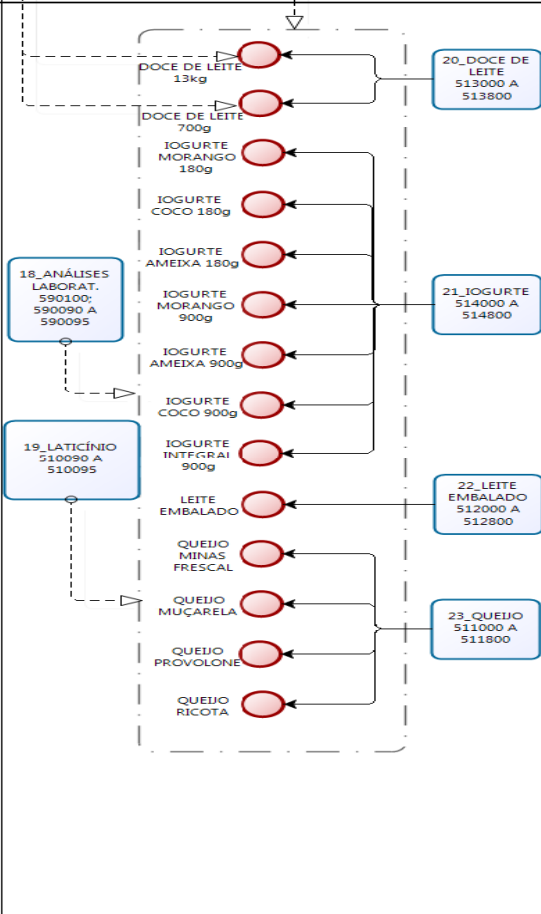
DOCE DE LEITE 13kg

DOCE DE LEITE 700g

IOGURTE MORANGO 180g

IOGURTE COCO 180g

IOGURTE AMEIXA 180g

IOGURTE MORANGO 900g

IOGURTE AMEIXA 900g

IOGURTE COCO 900g

IOGURTE INTEGRAL 900g

LEITE EMBALADO

QUEIJO MINAS FRESCAL

QUEIJO MUÇARELA

QUEIJO PROVOLONE

QUEIJO RICOTA

20_DOCE DE LEITE 513000 A 513800

21_IOGURTE 514000 A 514800

22_LEITE EMBALADO 512000 A 512800

23_QUEIJO 511000 A 511800

18_ANÁLISES LABORAT. 590100; 590090 A 590095

19_LATICÍNIO 510090 A 510095